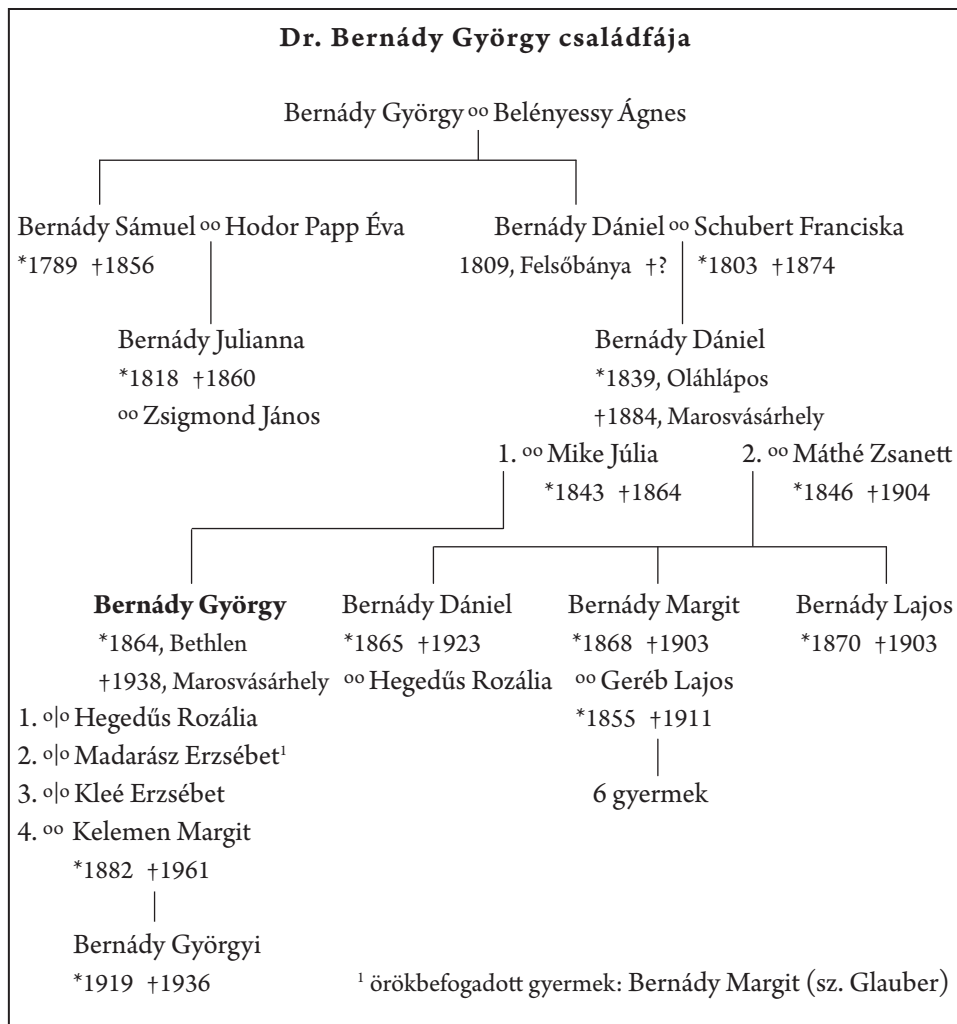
**Dr. Bernády György családfája**

Bernády György ⚭ Belényessy Ágnes

Bernády Sámuel ⚭ Hodor Papp Éva
*1789 †1856

Bernády Julianna
*1818 †1860
⚭ Zsigmond János

Bernády Dániel ⚭ Schubert Franciska
1809, Felsőbánya †?
*1803 †1874

Bernády Dániel
*1839, Oláhlápos
†1884, Marosvásárhely

1. ⚭ Mike Júlia
*1843 †1864

2. ⚭ Máthé Zsanett
*1846 †1904

**Bernády György**
*1864, Bethlen
†1938, Marosvásárhely
1. o|o Hegedűs Rozália
2. o|o Madarász Erzsébet$^1$
3. o|o Kleé Erzsébet
4. ⚭ Kelemen Margit
*1882 †1961

Bernády Györgyi
*1919 †1936

Bernády Dániel
*1865 †1923
⚭ Hegedűs Rozália

Bernády Margit
*1868 †1903
⚭ Geréb Lajos
*1855 †1911

6 gyermek

Bernády Lajos
*1870 †1903

$^1$ örökbefogadott gyermek: Bernády Margit (sz. Glauber)